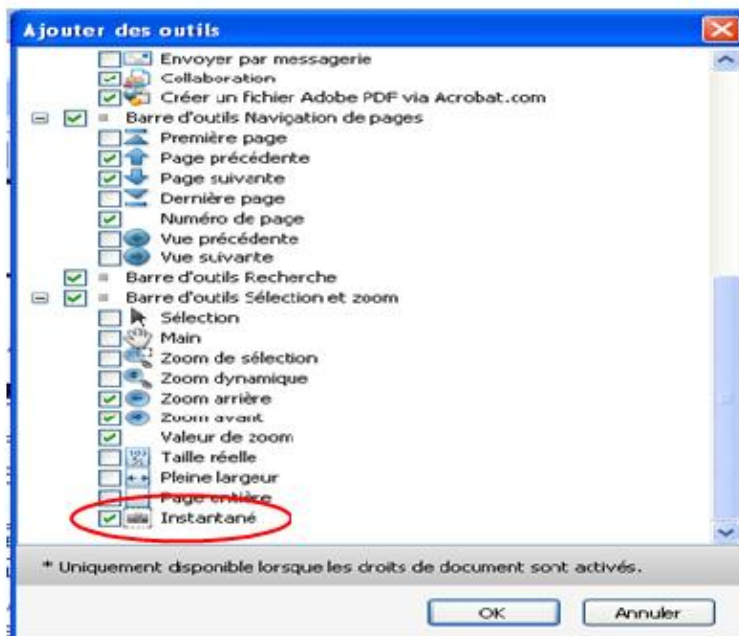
Ajouter des outils

Envoyer par messagerie
Collaboration
Créer un fichier Adobe PDF via Acrobat.com
Barre d'outils Navigation de pages
Première page
Page précédente
Page suivante
Dernière page
Numéro de page
Vue précédente
Vue suivante
Barre d'outils Recherche
Barre d'outils Sélection et zoom
Sélection
Main
Zoom de sélection
Zoom dynamique
Zoom arrière
Zoom avant
Valeur de zoom
Taille réelle
Pleine largeur
Page entière
Instantané

* Uniquement disponible lorsque les droits de document sont activés.

OK
Annuler